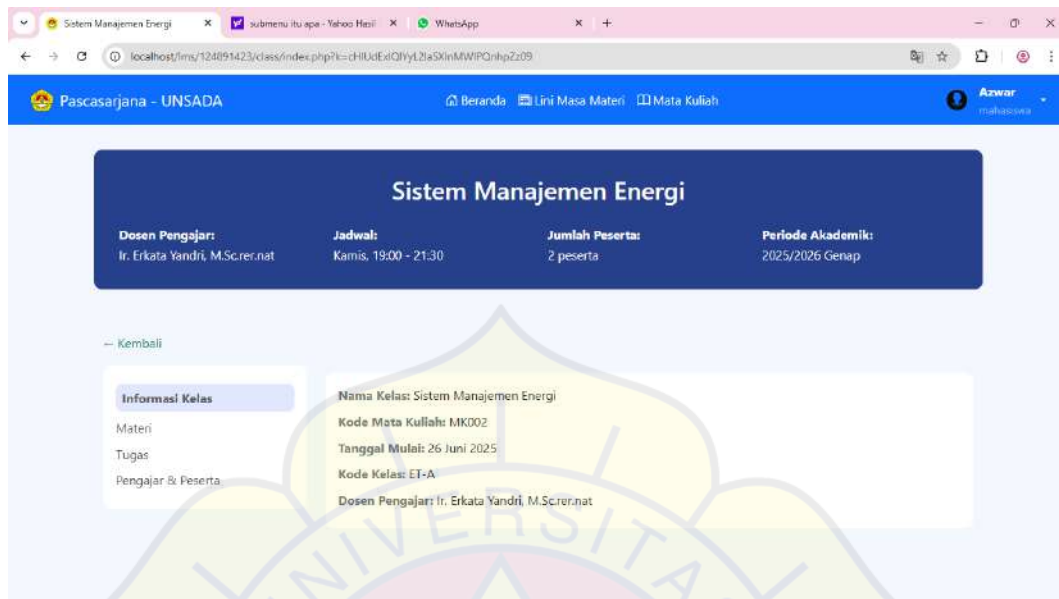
Sistem Manajemen Energi ×
submenu itu apa - Yahoo Hasil ×
WhatsApp ×
+

localhost/lms/124891423/class/index.php?i=cHlUdExdQlYyL2laSXlnMWlPQnhpZz09

Pascasarjana - UNSADA

Beranda
Lini Masa Materi
Mata Kuliah

Azwar
mahasiswa

Sistem Manajemen Energi

Dosen Pengajar:
Ir. Erkata Yandri, M.Sc.rer.nat

Jadwal:
Kamis, 19:00 - 21:30

Jumlah Peserta:
2 peserta

Periode Akademik:
2025/2026 Genap

← Kembali

Informasi Kelas
Materi
Tugas
Pengajar & Peserta

Nama Kelas: Sistem Manajemen Energi
Kode Mata Kuliah: MK002
Tanggal Mulai: 26 Juni 2025
Kode Kelas: ET-A
Dosen Pengajar: Ir. Erkata Yandri, M.Sc.rer.nat